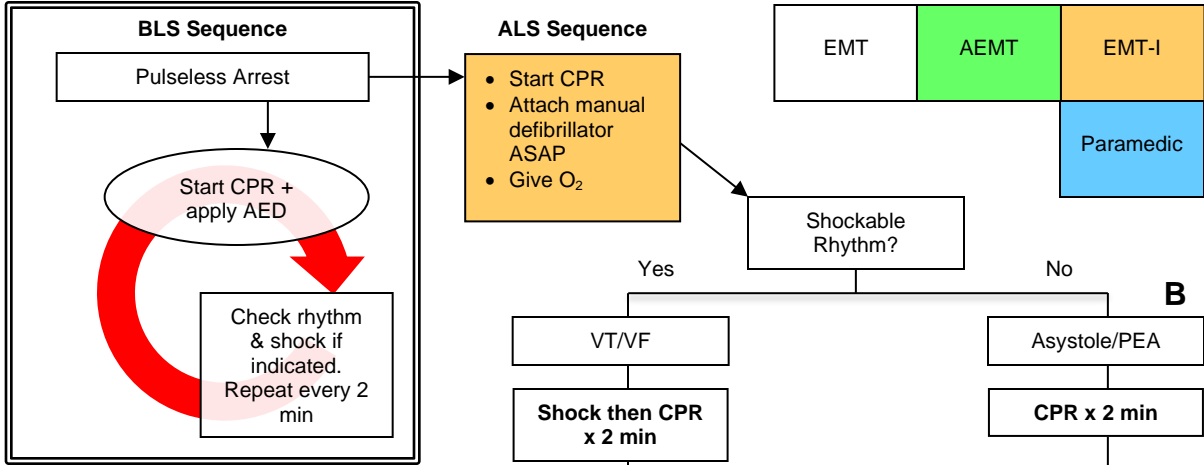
BLS Sequence

Pulseless Arrest

Start CPR + apply AED

Check rhythm & shock if indicated. Repeat every 2 min

ALS Sequence

- Start CPR
- Attach manual defibrillator ASAP
- Give $O_2$

EMT | AEMT | EMT-I

Paramedic

Shockable Rhythm?

Yes

No

B

VT/VF

Asystole/PEA

Shock then CPR x 2 min

CPR x 2 min